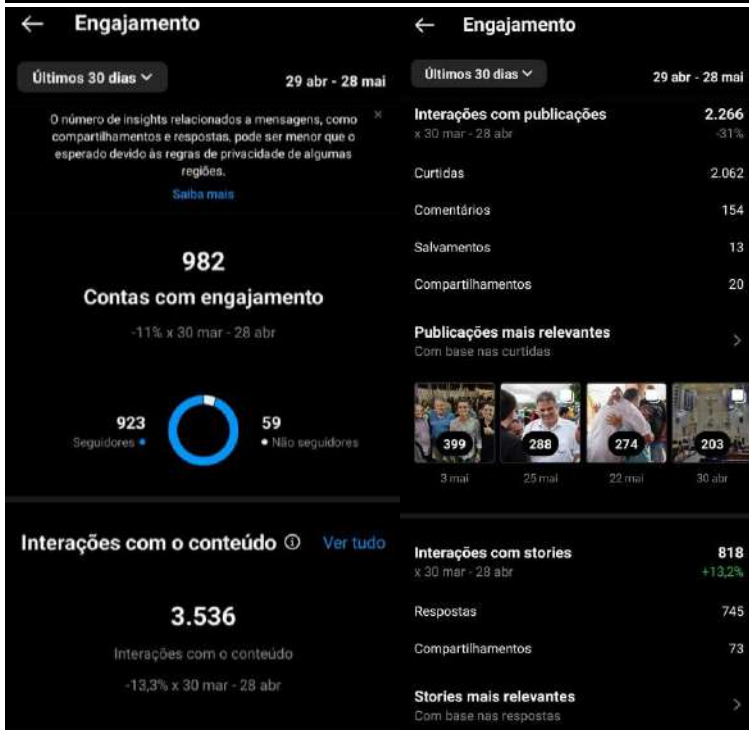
← Engajamento

Últimos 30 dias ⌄ 29 abr - 28 mai

O número de insights relacionados a mensagens, como compartilhamentos e respostas, pode ser menor que o esperado devido às regras de privacidade de algumas regiões. ×

Saiba mais

982

Contas com engajamento

-11% x 30 mar - 28 abr

923
Seguidores

59
Não seguidores

Interações com o conteúdo ⓘ Ver tudo

3.536

Interações com o conteúdo

-13,3% x 30 mar - 28 abr

← Engajamento

Últimos 30 dias ⌄ 29 abr - 28 mai

Interações com publicações 2.266
x 30 mar - 28 abr -31%

Curtidas 2.062

Comentários 154

Salvamentos 13

Compartilhamentos 20

Publicações mais relevantes
Com base nas curtidas

399
3 mai

288
25 mai

274
22 mai

203
30 abr

Interações com stories 818
x 30 mar - 28 abr +13,2%

Respostas 745

Compartilhamentos 73

Stories mais relevantes
Com base nas respostas